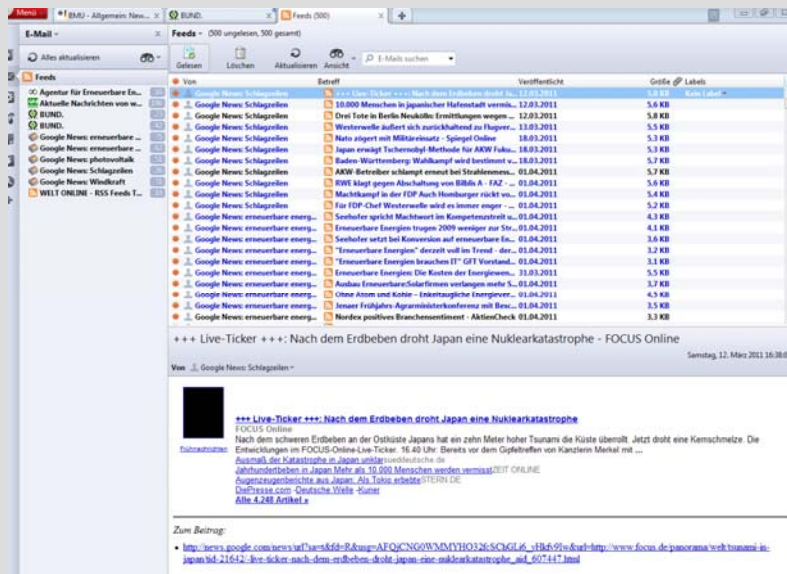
Menü | BMU - Allgemein: New... | BUND. | Feeds (500) | +

E-Mail
Feeds - (500 ungelesen, 500 gesamt)
Alles aktualisieren
Gelesen | Löschen | Aktualisieren | Ansicht | E-Mails suchen

Feeds
Agentur für Erneuerbare En...
Aktuelle Nachrichten von w...
BUND.
BUND.
Google News: erneuerbare ...
Google News: erneuerbare ...
Google News: photovoltaik
Google News: Schlagzeilen
Google News: Windkraft
WELT ONLINE - RSS Feeds T...

| Von | Betreff | Veröffentlicht | Größe | Labels |
|---|---|---|---|---|
| Google News: Schlagzeilen | +++ Live-Ticker +++: Nach dem Erdbeben droht Ja... | 12.03.2011 | 5.8 KB | Kein Label |
| Google News: Schlagzeilen | 10.000 Menschen in japanischer Hafenstadt vermis... | 12.03.2011 | 5.6 KB | |
| Google News: Schlagzeilen | Drei Tote in Berlin Neukölln: Ermittlungen wegen ... | 12.03.2011 | 5.8 KB | |
| Google News: Schlagzeilen | Westerwelle äußert sich zurückhaltend zu Flugver... | 13.03.2011 | 5.5 KB | |
| Google News: Schlagzeilen | Nato zögert mit Militäreinsatz - Spiegel Online | 18.03.2011 | 5.3 KB | |
| Google News: Schlagzeilen | Japan erwägt Tschernobyl-Methode für AKW Fuku... | 18.03.2011 | 5.3 KB | |
| Google News: Schlagzeilen | Baden-Württemberg: Wahlkampf wird bestimmt v... | 18.03.2011 | 5.7 KB | |
| Google News: Schlagzeilen | AKW-Betreiber schlampt erneut bei Strahlenmess... | 01.04.2011 | 5.7 KB | |
| Google News: Schlagzeilen | RWE klagt gegen Abschaltung von Biblis A - FAZ - ... | 01.04.2011 | 5.6 KB | |
| Google News: Schlagzeilen | Machtkampf in der FDP Auch Homburger rückt vo... | 01.04.2011 | 5.4 KB | |
| Google News: Schlagzeilen | Für FDP-Chef Westerwelle wird es immer enger - ... | 01.04.2011 | 5.2 KB | |
| Google News: erneuerbare energ... | Seehofer spricht Machtwort im Kompetenzstreit u... | 01.04.2011 | 4.3 KB | |
| Google News: erneuerbare energ... | Erneuerbare Energien trugen 2009 weniger zur Str... | 01.04.2011 | 4.1 KB | |
| Google News: erneuerbare energ... | Seehofer setzt bei Konversion auf erneuerbare En... | 01.04.2011 | 3.6 KB | |
| Google News: erneuerbare energ... | "Erneuerbare Energien" derzeit voll im Trend - der... | 01.04.2011 | 3.2 KB | |
| Google News: erneuerbare energ... | "Erneuerbare Energien brauchen IT" GFT Vorstand... | 01.04.2011 | 3.1 KB | |
| Google News: erneuerbare energ... | Erneuerbare Energien: Die Kosten der Energiewen... | 31.03.2011 | 5.5 KB | |
| Google News: erneuerbare energ... | Ausbau Erneuerbare/Solarfirmen verlangen mehr S... | 01.04.2011 | 3.7 KB | |
| Google News: erneuerbare energ... | Ohne Atom und Kohle - Einleitaugliche Energiever... | 01.04.2011 | 4.5 KB | |
| Google News: erneuerbare energ... | Jenaer Frühjahrs-Agrarministerkonferenz mit Bese... | 01.04.2011 | 3.5 KB | |
| Google News: erneuerbare energ... | Nordex positives Branchensentiment - AktienCheck | 01.04.2011 | 3.3 KB | |

+++ Live-Ticker +++: Nach dem Erdbeben droht Japan eine Nuklearkatastrophe - FOCUS Online

Samstag, 12. März 2011 16:38

Von Google News: Schlagzeilen

+++ Live-Ticker +++: Nach dem Erdbeben droht Japan eine Nuklearkatastrophe
FOCUS Online
Nach dem schweren Erdbeben an der Ostküste Japans hat ein zehn Meter hoher Tsunami die Küste überrollt. Jetzt droht eine Kernschmelze. Die Entwicklungen im FOCUS-Online-Live-Ticker. 16.40 Uhr: Bereits vor dem Gipfeltreffen von Kanzlerin Merkel mit ...
Ausmaß der Katastrophe in Japan unklar sueddeutsche.de
Jahrhundertbeben in Japan Mehr als 10.000 Menschen werden vermisst ZEIT ONLINE
Augenzeugenberichte aus Japan: Als Tokio erbebte STERN.DE
DiePresse.com -Deutsche Welle -Kurier
Alle 4.248 Artikel »

Frühnachrichten

Zum Beitrag:

• http://news.google.com/news/url?sa=t&fd=R&usg=AFQjCNG0WMMYHO32fcSChGLi6_yHkfr9lw&url=http://www.focus.de/panorama/welt/tsunami-in-japan/tid-21642/-live-ticker-nach-dem-erdbeben-droht-japan-eine-nuklearkatastrophe_aid_607447.html